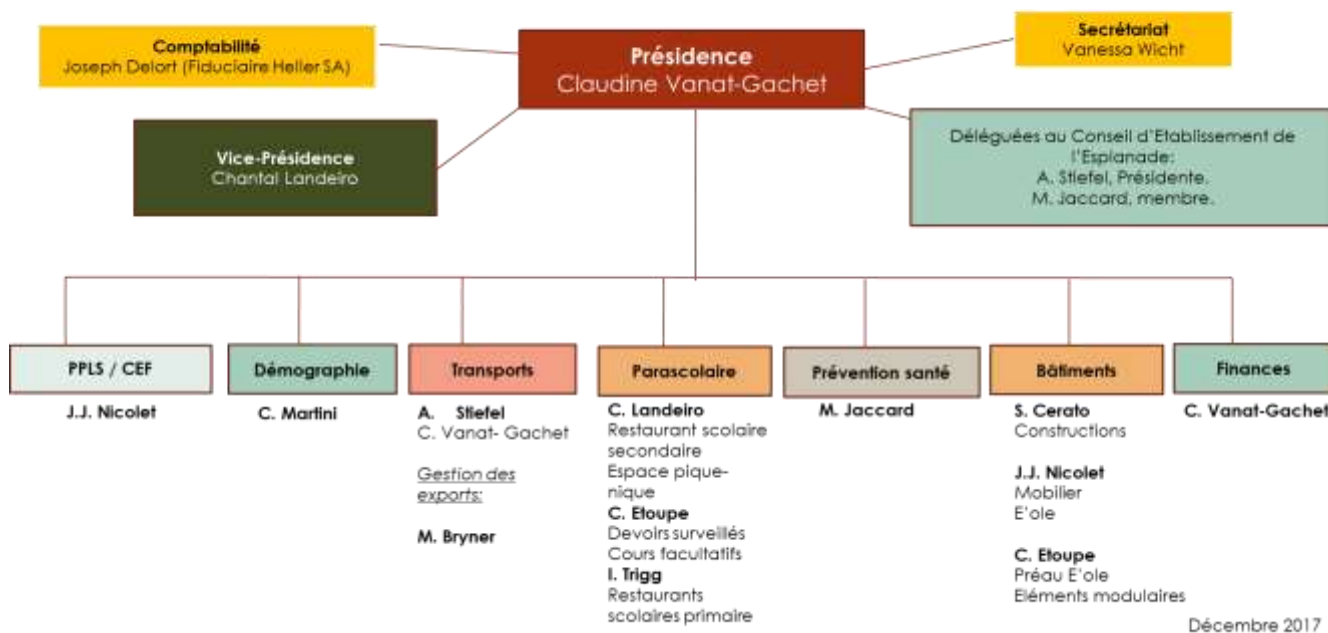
Comptabilité
Joseph Delort (Fiduciaire Heller SA)

Présidence
Claudine Vanat-Gachet

Secrétariat
Vanessa Wicht

Vice-Présidence
Chantal Landeiro

Déléguées au Conseil d'Etablissement de l'Esplanade:
A. Stiefel, Présidente.
M. Jaccard, membre.

PPLS / CEF
J.J. Nicolet

Démographie
C. Martini

Transports
A. Stiefel
C. Vanat- Gachet
Gestion des exports:
M. Bryner

Parascolaire
C. Landeiro
Restaurant scolaire secondaire
Espace pique-nique
C. Etoupe
Devoirs surveillés
Cours facultatifs
I. Trigg
Restaurants scolaires primaire

Prévention santé
M. Jaccard

Bâtiments
S. Cerato
Constructions
J.J. Nicolet
Mobilier
E'ole
C. Etoupe
Préau E'ole
Eléments modulaires

Finances
C. Vanat-Gachet

Décembre 2017